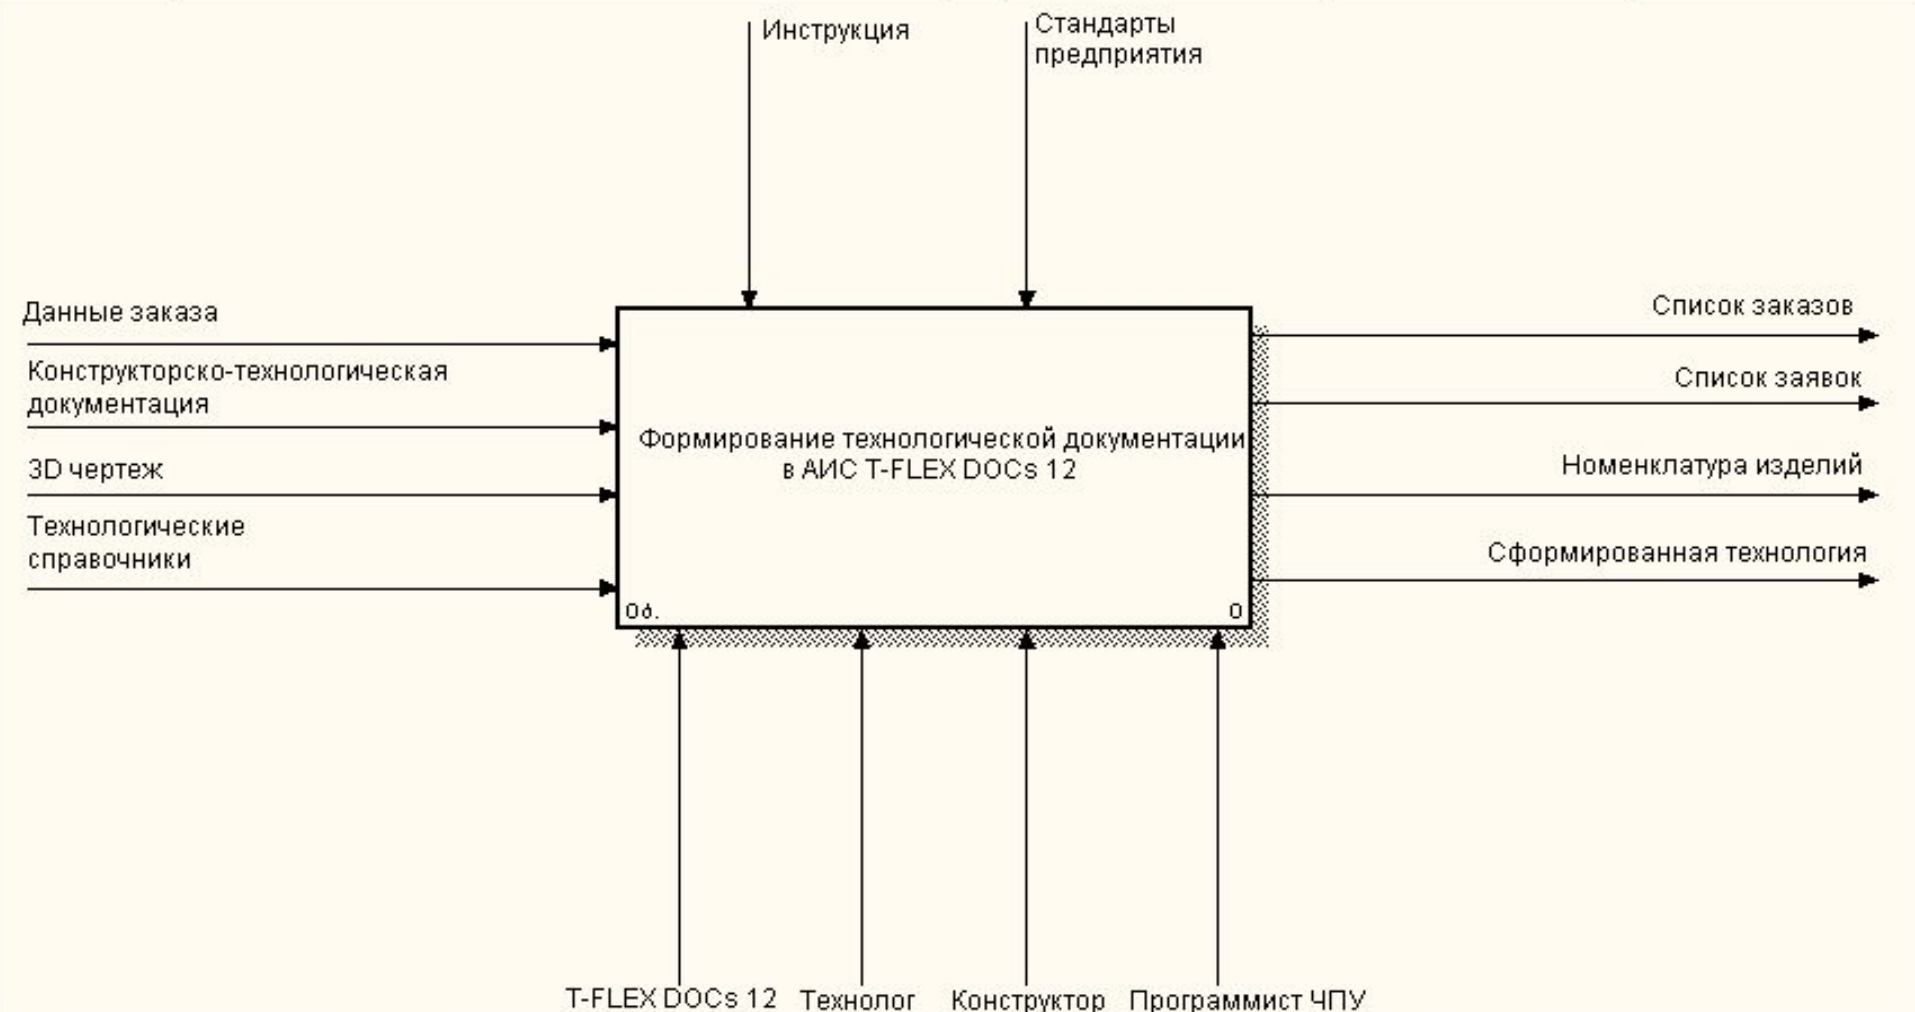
Инструкция

Стандарты предприятия

Данные заказа

Конструкторско-технологическая документация

3D чертеж

Технологические справочники

Формирование технологической документации в АИС T-FLEX DOCs 12

0д.

0

Список заказов

Список заявок

Номенклатура изделий

Сформированная технология

T-FLEX DOCs 12

Технолог

Конструктор

Программист ЧПУ